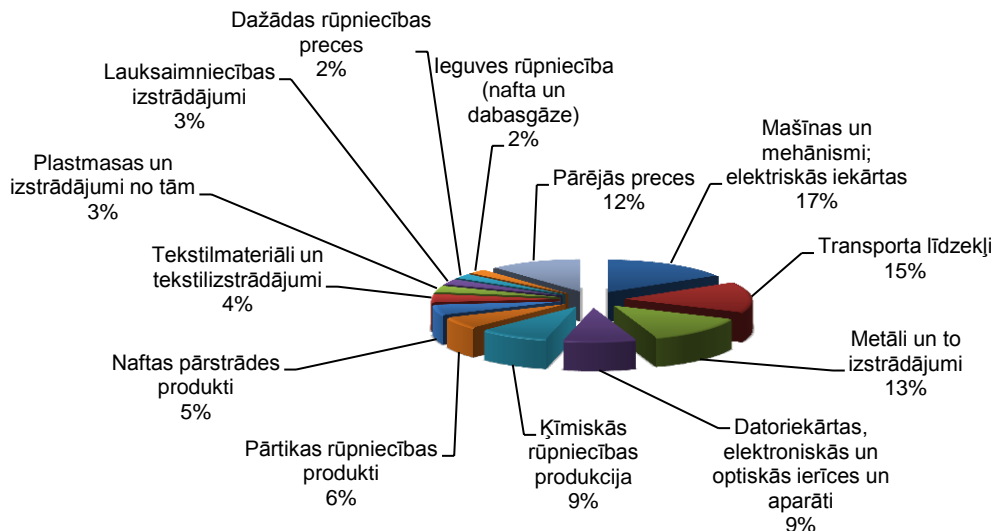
Dažādas rūpniecības preces
2%

Ieguves rūpniecība (nafta un dabasgāze)
2%

Lauksaimniecības izstrādājumi
3%

Mašīnas un mehānismi; elektriskās iekārtas
17%

Plastmasas un izstrādājumi no tām
3%

Pārējās preces
12%

Transporta līdzekļi
15%

Tekstilmateriāli un tekstilizstrādājumi
4%

Metāli un to izstrādājumi
13%

Naftas pārstrādes produkti
5%

Datoriekārtas, elektroniskās un optiskās ierīces un aparāti
9%

Ķīmiskās rūpniecības produkcija
9%

Pārtikas rūpniecības produkti
6%